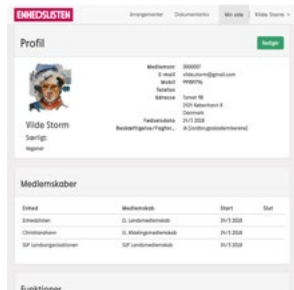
ENHEDSLISTEN

Arrangementer Dokumentarkiv Min side Vilde Storm

Profil

Rediger

Medlemsnr 300007
E-mail vilde.storm@gmail.com
Mobil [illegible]
Telefon
Adresse Torvet 98
2101 København Ø
Danmark
Fødselsdato 24/1 2018
Beskæftigelse/Fagfor... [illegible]

Vilde Storm
Sørligt
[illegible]

Medlemskaber

| Enhed | Medlemskab | Start | Slut |
|---|---|---|---|
| Enhedslisten | EL Landsmedlemskab | 24/1 2018 | |
| Christianshavn | EL Afdelingsmedlemskab | 24/1 2018 | |
| SUF Landsorganisationen | SUF Landsmedlemskab | 24/1 2018 | |

Funktioner